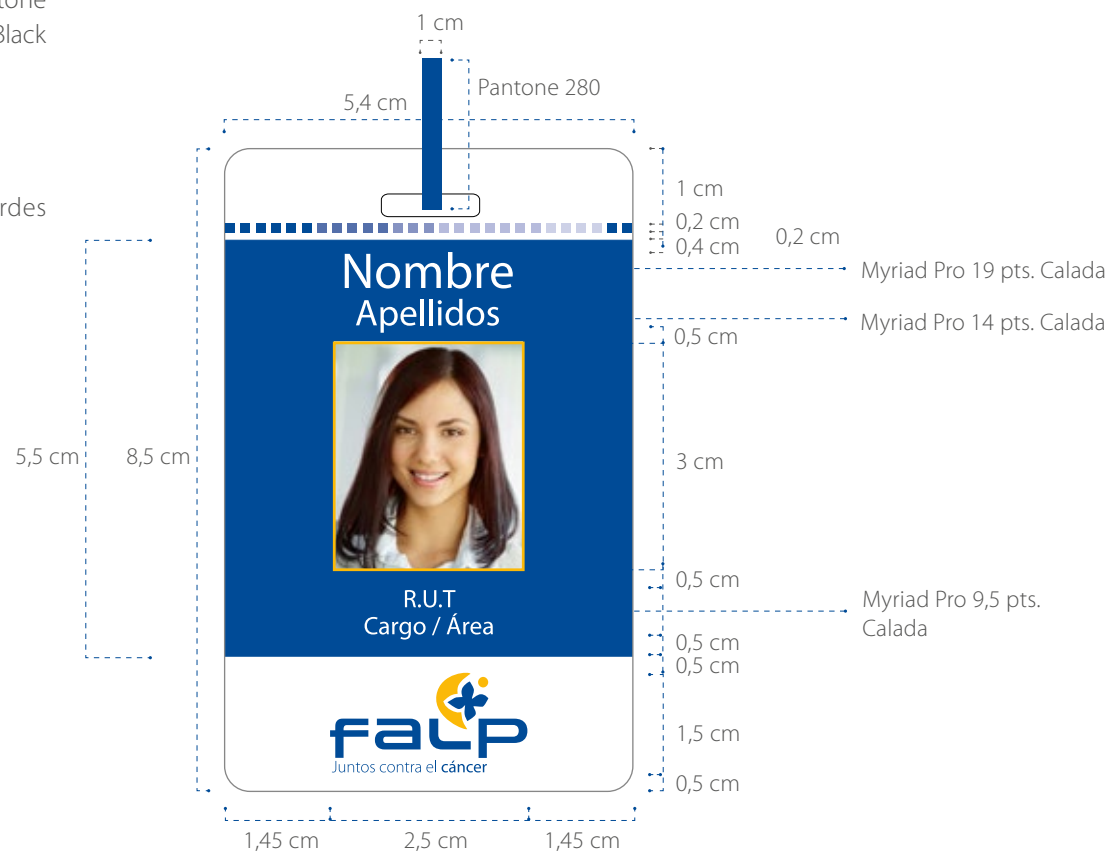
tone
Black

rdes

1 cm

Pantone 280

5,4 cm

1 cm
0,2 cm
0,4 cm
0,2 cm

Nombre
Apellidos

Myriad Pro 19 pts. Calada
Myriad Pro 14 pts. Calada

0,5 cm

5,5 cm
8,5 cm

3 cm

0,5 cm

R.U.T
Cargo / Área

Myriad Pro 9,5 pts. Calada

0,5 cm
0,5 cm

falp
Juntos contra el cáncer

1,5 cm
0,5 cm

1,45 cm
2,5 cm
1,45 cm